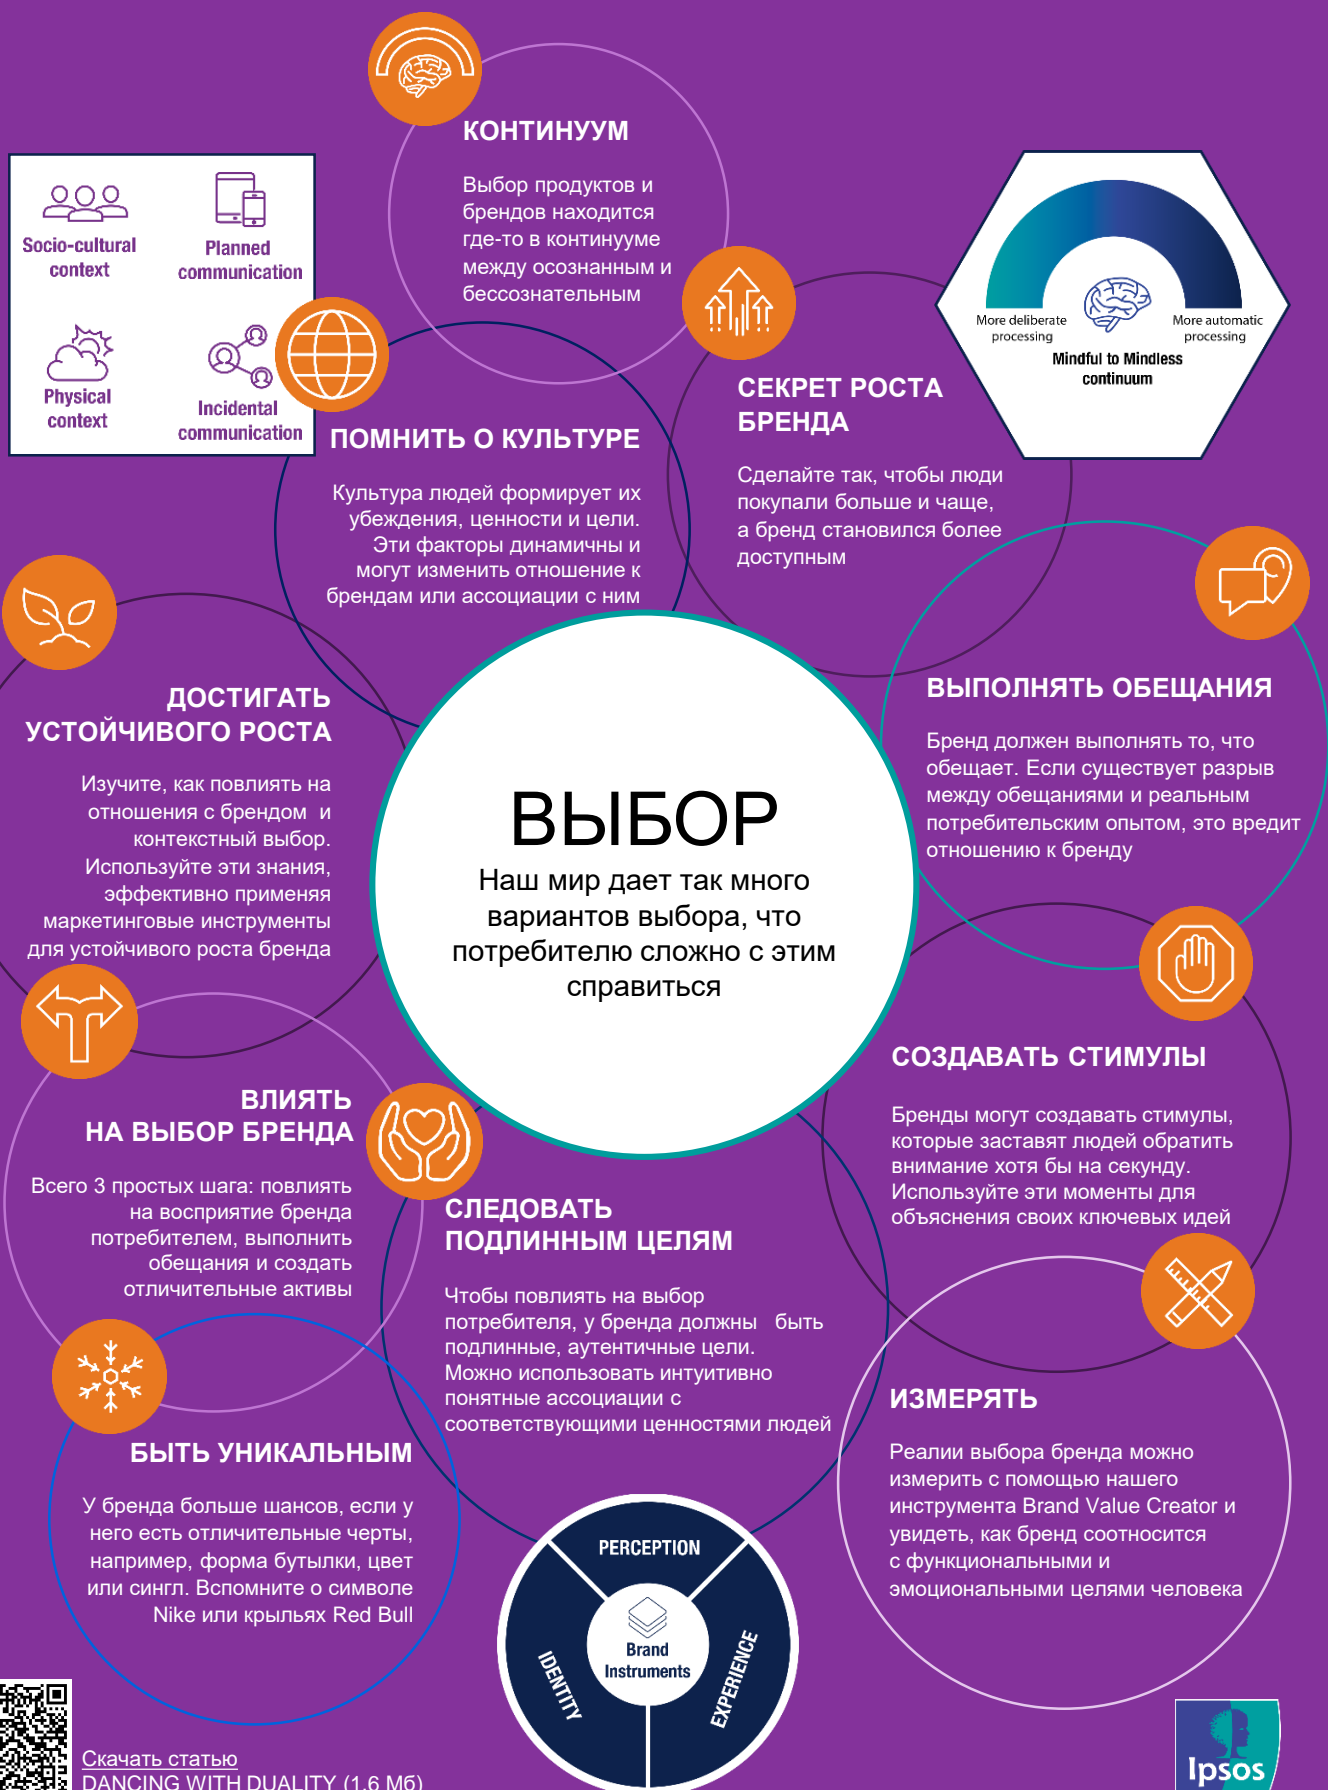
КОНТИНУУМ

Выбор продуктов и брендов находится где-то в континууме между осознанным и бессознательным

Socio-cultural context

Planned communication

Physical context

Incidental communication

More deliberate processing

More automatic processing

Mindful to Mindless continuum

ПОМНИТЬ О КУЛЬТУРЕ

Культура людей формирует их убеждения, ценности и цели. Эти факторы динамичны и могут изменить отношение к брендам или ассоциации с ним

СЕКРЕТ РОСТА БРЕНДА

Сделайте так, чтобы люди покупали больше и чаще, а бренд становился более доступным

ДОСТИГАТЬ УСТОЙЧИВОГО РОСТА

Изучите, как повлиять на отношения с брендом и контекстный выбор. Используйте эти знания, эффективно применяя маркетинговые инструменты для устойчивого роста бренда

ВЫПОЛНЯТЬ ОБЕЩАНИЯ

Бренд должен выполнять то, что обещает. Если существует разрыв между обещаниями и реальным потребительским опытом, это вредит отношению к бренду

ВЫБОР

Наш мир дает так много вариантов выбора, что потребителю сложно с этим справиться

СОЗДАВАТЬ СТИМУЛЫ

Бренды могут создавать стимулы, которые заставят людей обратить внимание хотя бы на секунду. Используйте эти моменты для объяснения своих ключевых идей

ВЛИЯТЬ НА ВЫБОР БРЕНДА

Всего 3 простых шага: повлиять на восприятие бренда потребителем, выполнить обещания и создать отличительные активы

СЛЕДОВАТЬ ПОДЛИННЫМ ЦЕЛЯМ

Чтобы повлиять на выбор потребителя, у бренда должны быть подлинные, аутентичные цели. Можно использовать интуитивно понятные ассоциации с соответствующими ценностями людей

ИЗМЕРЯТЬ

Реалии выбора бренда можно измерить с помощью нашего инструмента Brand Value Creator и увидеть, как бренд соотносится с функциональными и эмоциональными целями человека

БЫТЬ УНИКАЛЬНЫМ

У бренда больше шансов, если у него есть отличительные черты, например, форма бутылки, цвет или сингл. Вспомните о символе Nike или крыльях Red Bull

PERCEPTION

IDENTITY

EXPERIENCE

Brand Instruments

Скачать статью
DANCING WITH DUALITY (1,6 Мб)

Ipsos